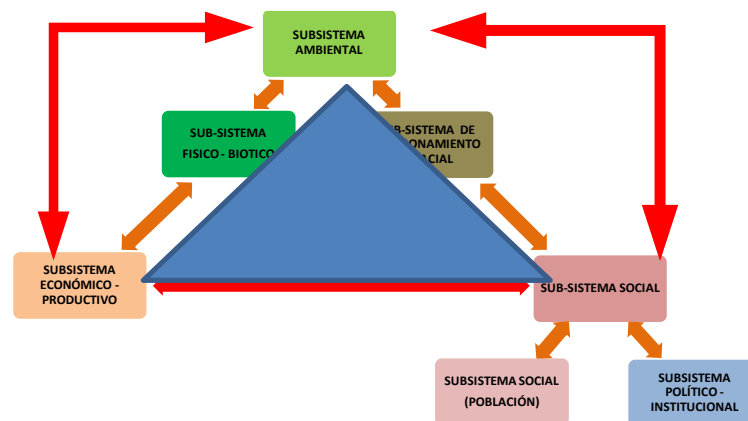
SUBSISTEMA AMBIENTAL

SUB-SISTEMA FISICO - BIOTICO

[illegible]B-SISTEMA DE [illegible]ONAMIENTO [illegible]ACIAL

SUBSISTEMA ECONÓMICO - PRODUCTIVO

SUB-SISTEMA SOCIAL

SUBSISTEMA SOCIAL (POBLACIÓN)

SUBSISTEMA POLÍTICO - INSTITUCIONAL